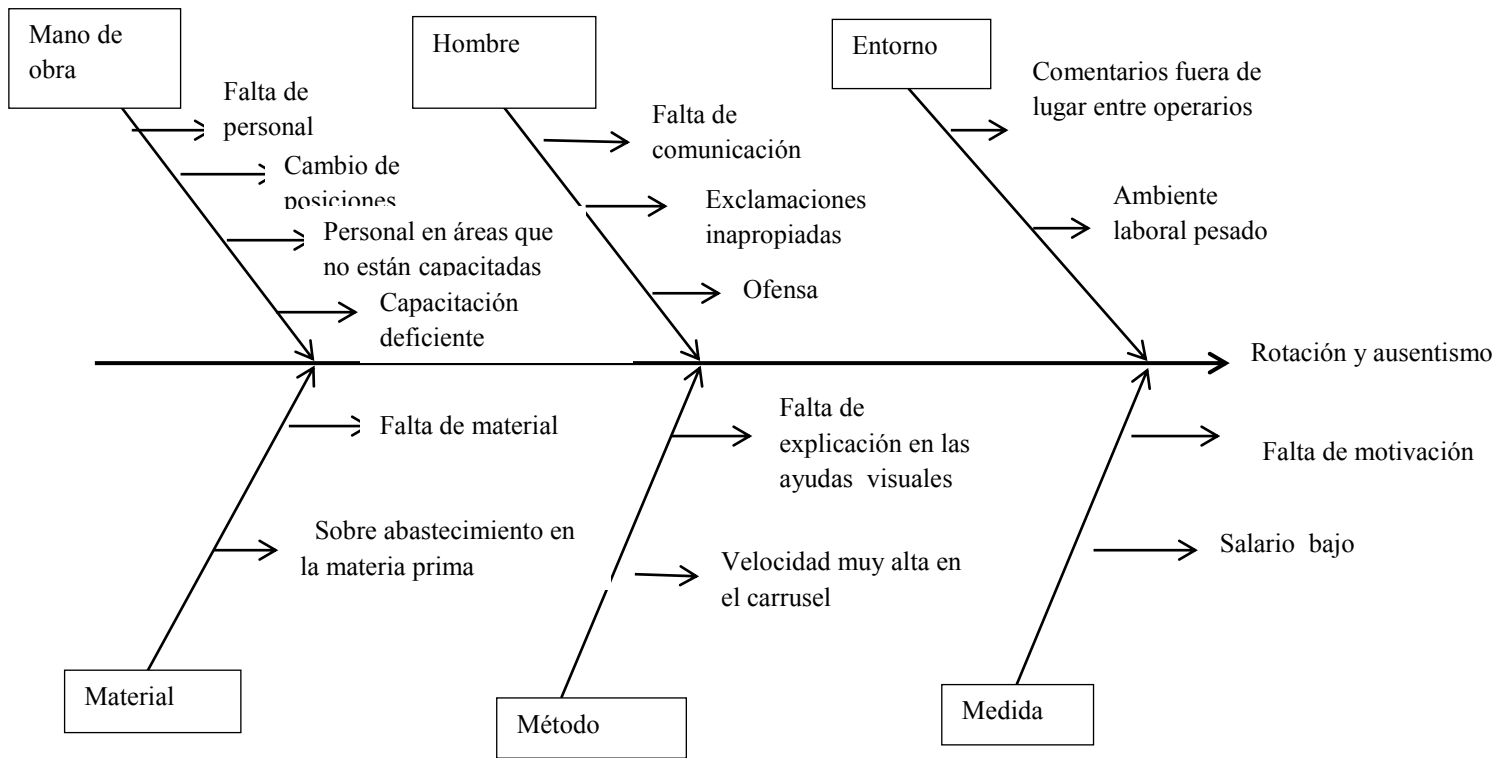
Mano de obra

Falta de personal

Cambio de posiciones

Personal en áreas que no están capacitadas

Capacitación deficiente

Hombre

Falta de comunicación

Exclamaciones inapropiadas

Ofensa

Entorno

Comentarios fuera de lugar entre operarios

Ambiente laboral pesado

Rotación y ausentismo

Falta de material

Sobre abastecimiento en la materia prima

Material

Falta de explicación en las ayudas visuales

Velocidad muy alta en el carrusel

Método

Falta de motivación

Salario bajo

Medida